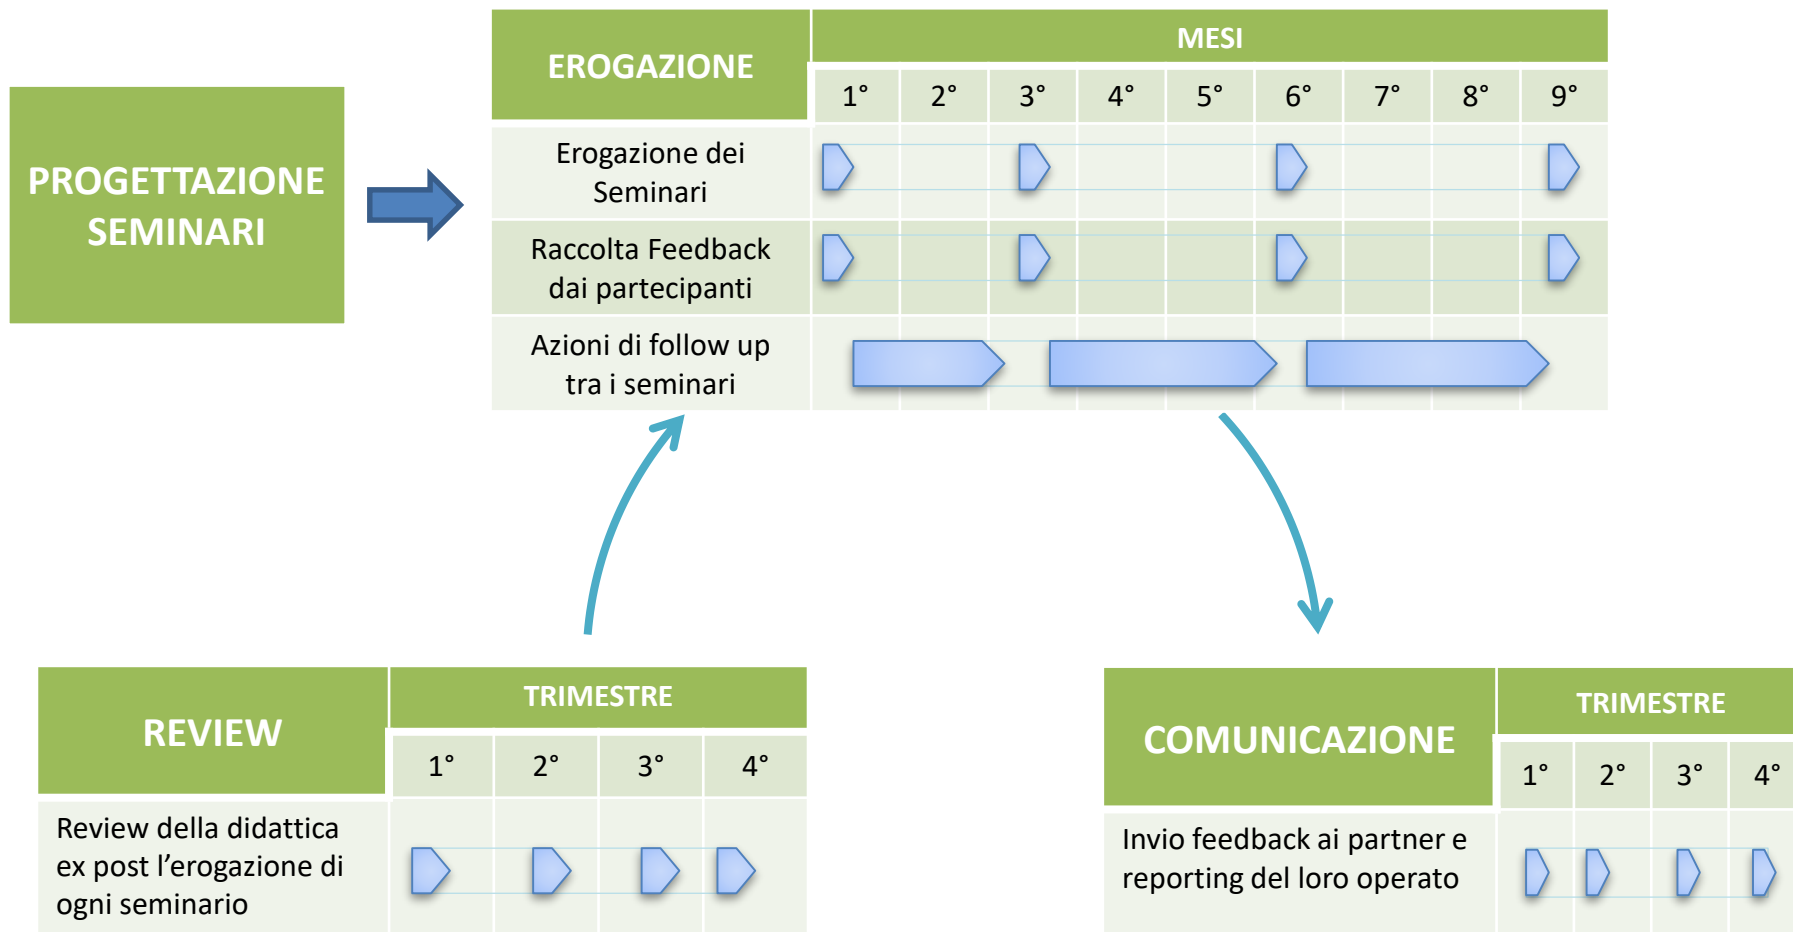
PROGETTAZIONE SEMINARI

| EROGAZIONE | MESI | | | | | | | | |
|---|---|---|---|---|---|---|---|---|---|
| | 1° | 2° | 3° | 4° | 5° | 6° | 7° | 8° | 9° |
| Erogazione dei Seminari | | | | | | | | | |
| Raccolta Feedback dai partecipanti | | | | | | | | | |
| Azioni di follow up tra i seminari | | | | | | | | | |

| REVIEW | TRIMESTRE | | | |
|---|---|---|---|---|
| | 1° | 2° | 3° | 4° |
| Review della didattica ex post l'erogazione di ogni seminario | | | | |

| COMUNICAZIONE | TRIMESTRE | | | |
|---|---|---|---|---|
| | 1° | 2° | 3° | 4° |
| Invio feedback ai partner e reporting del loro operato | | | | |